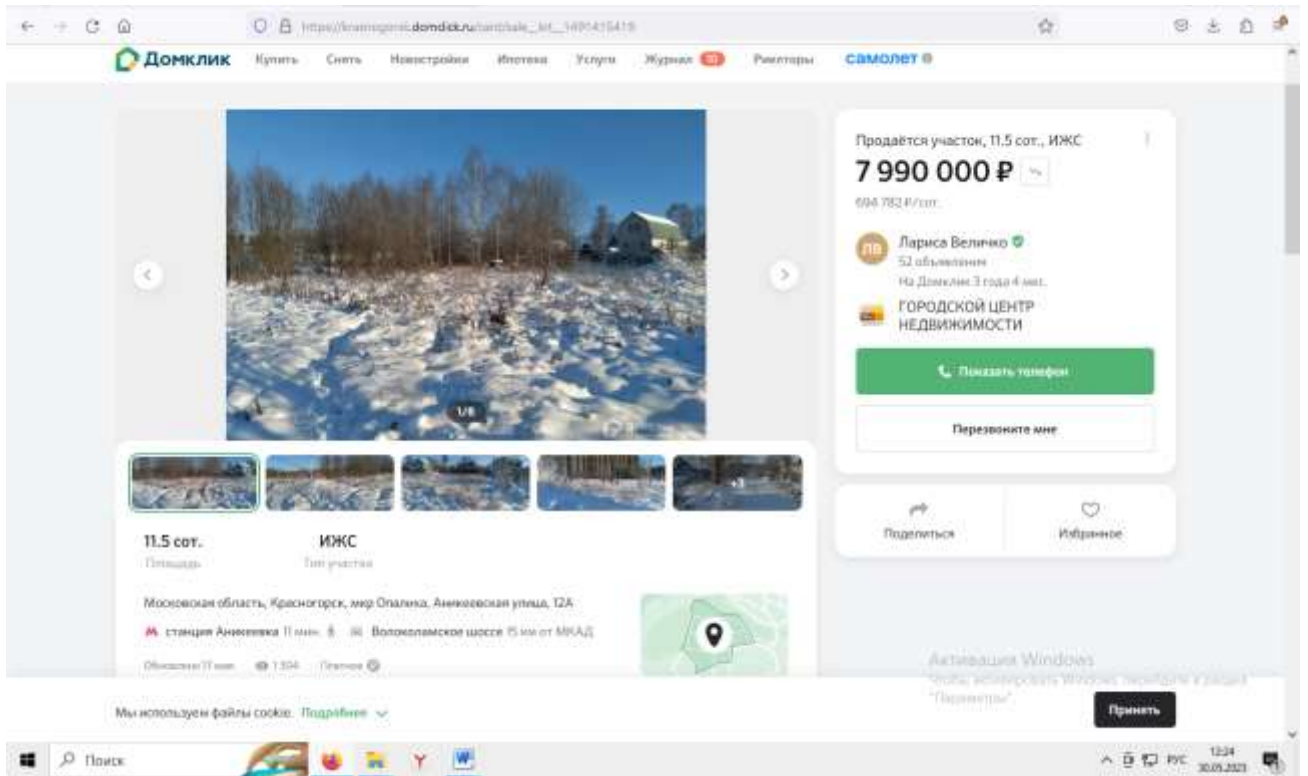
https://krasnogorsk.domclick.ru/card/sale_lot_1491415419

Домклик Купить Снять Новостройки Ипотека Услуги Журнал Риэлторы самолет

Продаётся участок, 11.5 сот., ИЖС
7 990 000 ₽
694 782 ₽/сот.
ЛВ Лариса Величко
52 объявления
На Домклик 3 года 4 мес.
ГОРОДСКОЙ ЦЕНТР НЕДВИЖИМОСТИ
Показать телефон
Перезвоните мне

Поделиться Избранное

1/8

11.5 сот.
Площадь
ИЖС
Тип участка

Московская область, Красногорск, мкр Опалиха, Аникеевская улица, 12А
станция Аникеевка 11 мин. Волоколамское шоссе 15 км от МКАД
Обновлено 17 мин 1 304 Платное

Активация Windows
Чтобы активировать Windows, перейдите в раздел "Параметры".

Мы используем файлы cookie. Подробнее
Принять

Поиск
РУС 12:24 30.05.2023